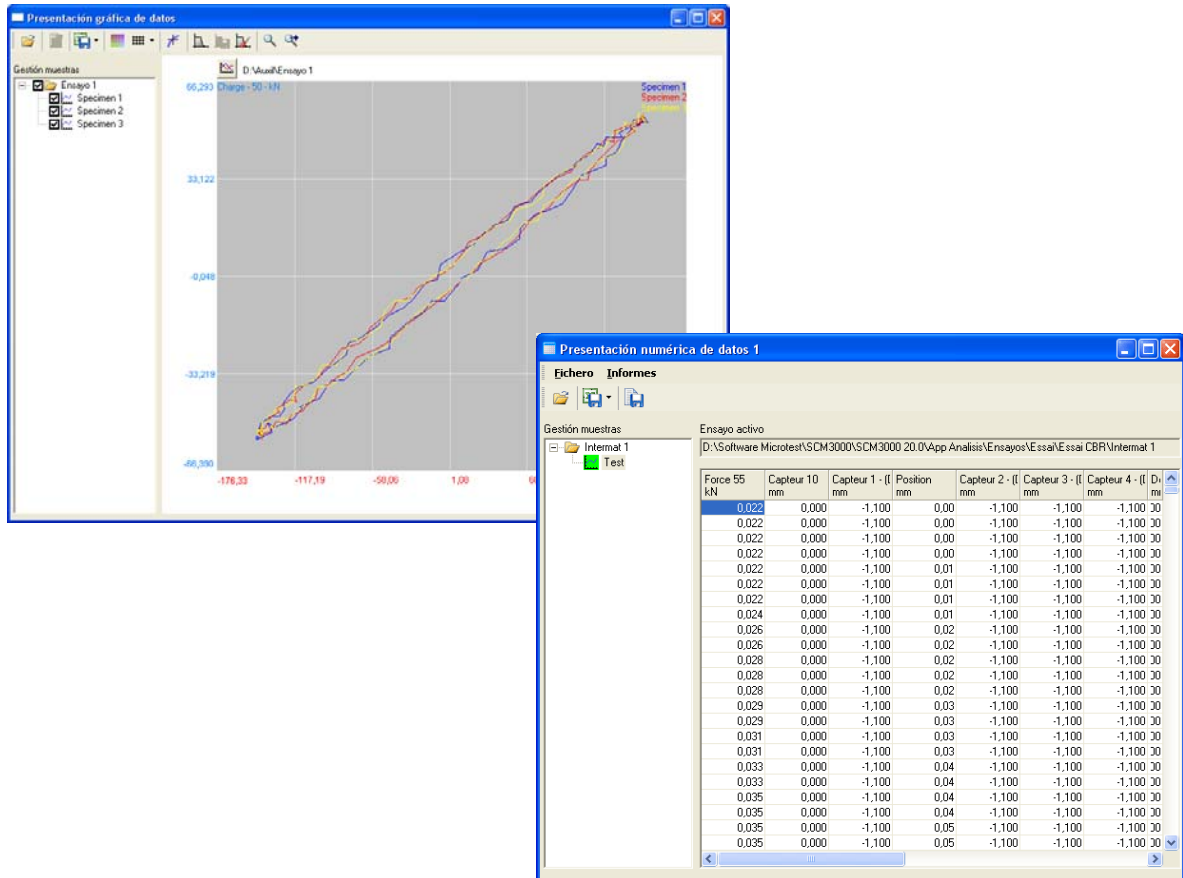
Presentación gráfica de datos

Gestión muestras

Ensayo 1
Specimen 1
Specimen 2
Specimen 3

D:\Auxil\Ensayo 1

66,293 Charge - 50 - kN

Specimen 1
Specimen 2
Specimen 3

33,122

-0,048

-33,219

-66,390

-176,33
-117,19
-58,06
1,08
6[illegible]

Presentación numérica de datos 1

Fichero Informes

Gestión muestras

Intermat 1
Test

Ensayo activo

D:\Software Microtest\SCM3000\SCM3000 20.0\App Analisis\Ensayos\Essai\Essai CBR\Intermat 1

| Force 55 kN | Capteur 10 mm | Capteur 1 - (I mm | Position mm | Capteur 2 - (I mm | Capteur 3 - (I mm | Capteur 4 - (I mm | D( m |
|---|---|---|---|---|---|---|---|
| 0,022 | 0,000 | -1,100 | 0,00 | -1,100 | -1,100 | -1,100 | 30 |
| 0,022 | 0,000 | -1,100 | 0,00 | -1,100 | -1,100 | -1,100 | 30 |
| 0,022 | 0,000 | -1,100 | 0,00 | -1,100 | -1,100 | -1,100 | 30 |
| 0,022 | 0,000 | -1,100 | 0,00 | -1,100 | -1,100 | -1,100 | 30 |
| 0,022 | 0,000 | -1,100 | 0,01 | -1,100 | -1,100 | -1,100 | 30 |
| 0,022 | 0,000 | -1,100 | 0,01 | -1,100 | -1,100 | -1,100 | 30 |
| 0,022 | 0,000 | -1,100 | 0,01 | -1,100 | -1,100 | -1,100 | 30 |
| 0,024 | 0,000 | -1,100 | 0,01 | -1,100 | -1,100 | -1,100 | 30 |
| 0,026 | 0,000 | -1,100 | 0,02 | -1,100 | -1,100 | -1,100 | 30 |
| 0,026 | 0,000 | -1,100 | 0,02 | -1,100 | -1,100 | -1,100 | 30 |
| 0,028 | 0,000 | -1,100 | 0,02 | -1,100 | -1,100 | -1,100 | 30 |
| 0,028 | 0,000 | -1,100 | 0,02 | -1,100 | -1,100 | -1,100 | 30 |
| 0,028 | 0,000 | -1,100 | 0,02 | -1,100 | -1,100 | -1,100 | 30 |
| 0,029 | 0,000 | -1,100 | 0,03 | -1,100 | -1,100 | -1,100 | 30 |
| 0,029 | 0,000 | -1,100 | 0,03 | -1,100 | -1,100 | -1,100 | 30 |
| 0,031 | 0,000 | -1,100 | 0,03 | -1,100 | -1,100 | -1,100 | 30 |
| 0,031 | 0,000 | -1,100 | 0,03 | -1,100 | -1,100 | -1,100 | 30 |
| 0,033 | 0,000 | -1,100 | 0,04 | -1,100 | -1,100 | -1,100 | 30 |
| 0,033 | 0,000 | -1,100 | 0,04 | -1,100 | -1,100 | -1,100 | 30 |
| 0,035 | 0,000 | -1,100 | 0,04 | -1,100 | -1,100 | -1,100 | 30 |
| 0,035 | 0,000 | -1,100 | 0,04 | -1,100 | -1,100 | -1,100 | 30 |
| 0,035 | 0,000 | -1,100 | 0,05 | -1,100 | -1,100 | -1,100 | 30 |
| 0,035 | 0,000 | -1,100 | 0,05 | -1,100 | -1,100 | -1,100 | 30 |